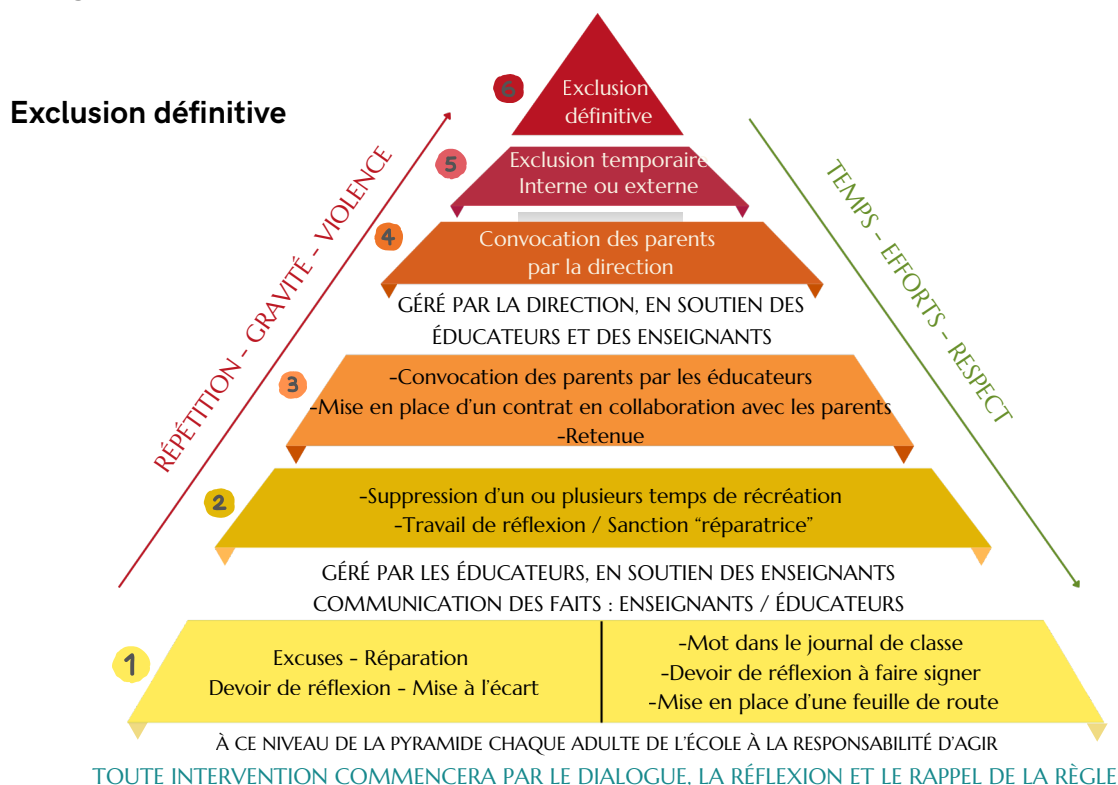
Exclusion définitive

RÉPÉTITION - GRAVITÉ - VIOLENCE

TEMPS - EFFORTS - RESPECT

6 Exclusion définitive

5 Exclusion temporaire Interne ou externe

4 Convocation des parents par la direction

GÉRÉ PAR LA DIRECTION, EN SOUTIEN DES ÉDUCATEURS ET DES ENSEIGNANTS

3 -Convocation des parents par les éducateurs
-Mise en place d'un contrat en collaboration avec les parents
-Retenue

2 -Suppression d'un ou plusieurs temps de récréation
-Travail de réflexion / Sanction "réparatrice"

GÉRÉ PAR LES ÉDUCATEURS, EN SOUTIEN DES ENSEIGNANTS
COMMUNICATION DES FAITS : ENSEIGNANTS / ÉDUCATEURS

1 Excuses - Réparation
Devoir de réflexion - Mise à l'écart

-Mot dans le journal de classe
-Devoir de réflexion à faire signer
-Mise en place d'une feuille de route

À CE NIVEAU DE LA PYRAMIDE CHAQUE ADULTE DE L'ÉCOLE À LA RESPONSABILITÉ D'AGIR

TOUTE INTERVENTION COMMENCERA PAR LE DIALOGUE, LA RÉFLEXION ET LE RAPPEL DE LA RÈGLE